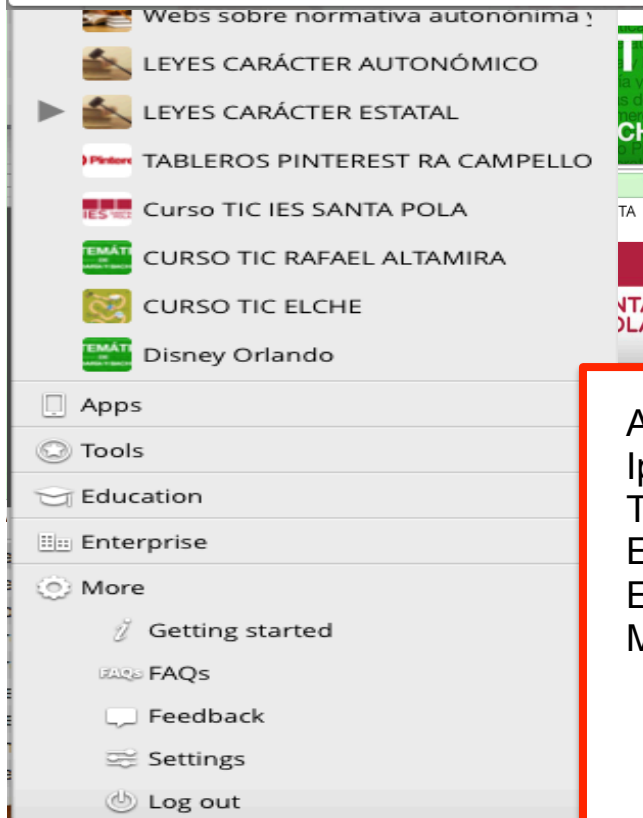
Webs sobre normativa autonónima y

LEYES CARÁCTER AUTONÓMICO

LEYES CARÁCTER ESTATAL

TABLEROS PINTEREST RA CAMPELLO

Curso TIC IES SANTA POLA

CURSO TIC RAFAEL ALTAMIRA

CURSO TIC ELCHE

Disney Orlando

Apps

Tools

Education

Enterprise

More

Getting started

FAQs

Feedback

Settings

Log out

A
I
T
E
E
M